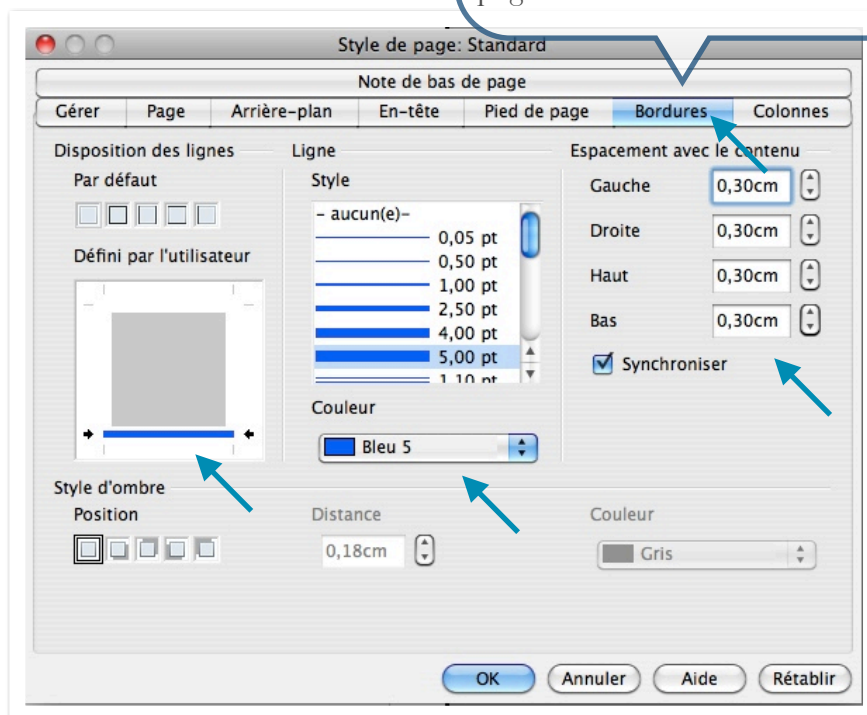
Style de page: Standard

Note de bas de page

Gérer | Page | Arrière-plan | En-tête | Pied de page | Bordures | Colonnes

Disposition des lignes

Par défaut

Défini par l'utilisateur

Ligne

Style

- aucun(e)-
0,05 pt
0,50 pt
1,00 pt
2,50 pt
4,00 pt
5,00 pt
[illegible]

Couleur

Bleu 5

Espacement avec le contenu

Gauche 0,30cm

Droite 0,30cm

Haut 0,30cm

Bas 0,30cm

Synchroniser

Style d'ombre

Position

Distance

0,18cm

Couleur

Gris

OK

Annuler

Aide

Rétablir